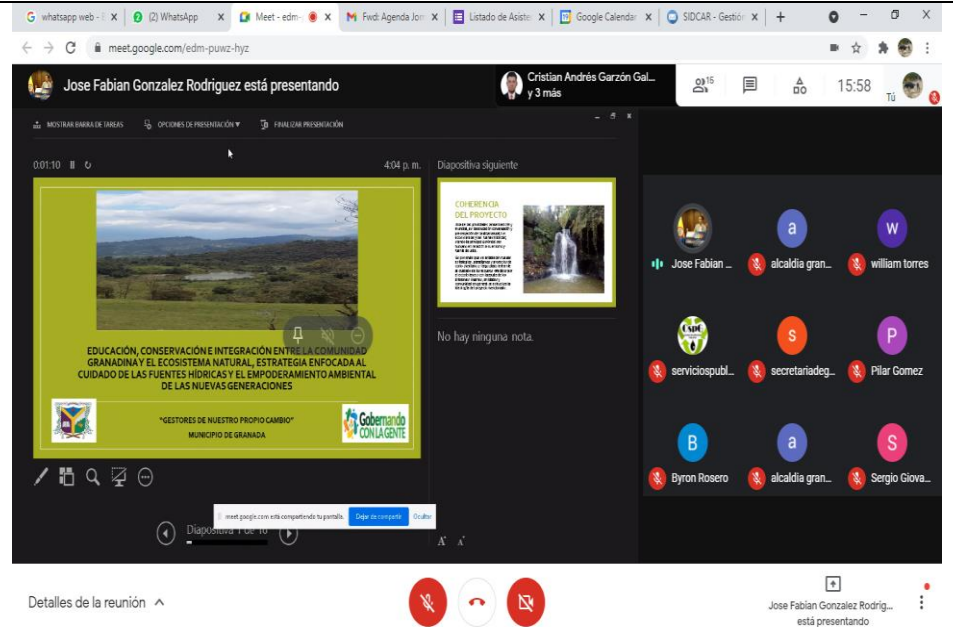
whatsapp web - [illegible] ×
(2) WhatsApp ×
Meet - edm- ×
Fwd: Agenda Jor ×
Listado de Asiste ×
Google Calendar ×
SIDCAR - Gestión ×
+

meet.google.com/edm-puwz-hyz

Jose Fabian Gonzalez Rodriguez está presentando

Cristian Andrés Garzón Gal... y 3 más

15

15:58

Tú

MOSTRAR BARRA DE TAREAS
OPCIONES DE PRESENTACIÓN ▾
FINALIZAR PRESENTACIÓN

0:01:10

4:04 p. m.

Diapositiva siguiente

EDUCACIÓN, CONSERVACIÓN E INTEGRACIÓN ENTRE LA COMUNIDAD GRANADINA Y EL ECOSISTEMA NATURAL, ESTRATEGIA ENFOCADA AL CUIDADO DE LAS FUENTES HÍDRICAS Y EL EMPODERAMIENTO AMBIENTAL DE LAS NUEVAS GENERACIONES

"GESTORES DE NUESTRO PROPIO CAMBIO"
MUNICIPIO DE GRANADA

Gobernando CON LA GENTE

COHERENCIA DEL PROYECTO

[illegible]

No hay ninguna nota.

meet.google.com está compartiendo tu pantalla.
Dejar de compartir
Ocultar

Diapositiva 1 de 10

Jose Fabian ...
alcaldia gran...
william torres
serviciospubl...
secretariadeg...
Pilar Gomez
Byron Rosero
alcaldia gran...
Sergio Giova...

Detalles de la reunión

Jose Fabian Gonzalez Rodrig...
está presentando